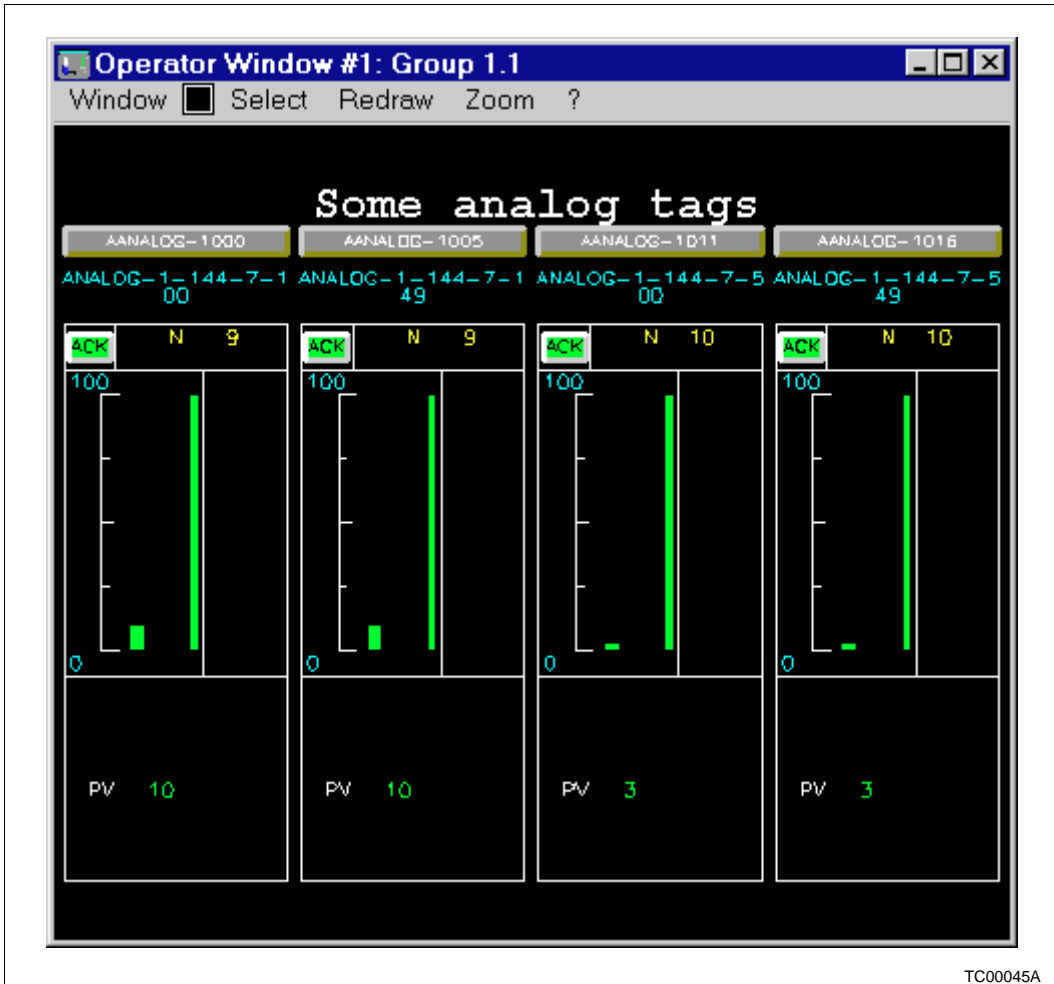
Operator Window #1: Group 1.1

Window Select Redraw Zoom ?

Some analog tags

AANALOG-1000 AANALOG-1005 AANALOG-1011 AANALOG-1016

ANALOG-1-144-7-100 ANALOG-1-144-7-149 ANALOG-1-144-7-500 ANALOG-1-144-7-549

ACK N 9

100

0

PV 10

ACK N 9

100

0

PV 10

ACK N 10

100

0

PV 3

ACK N 10

100

0

PV 3

TC00045A